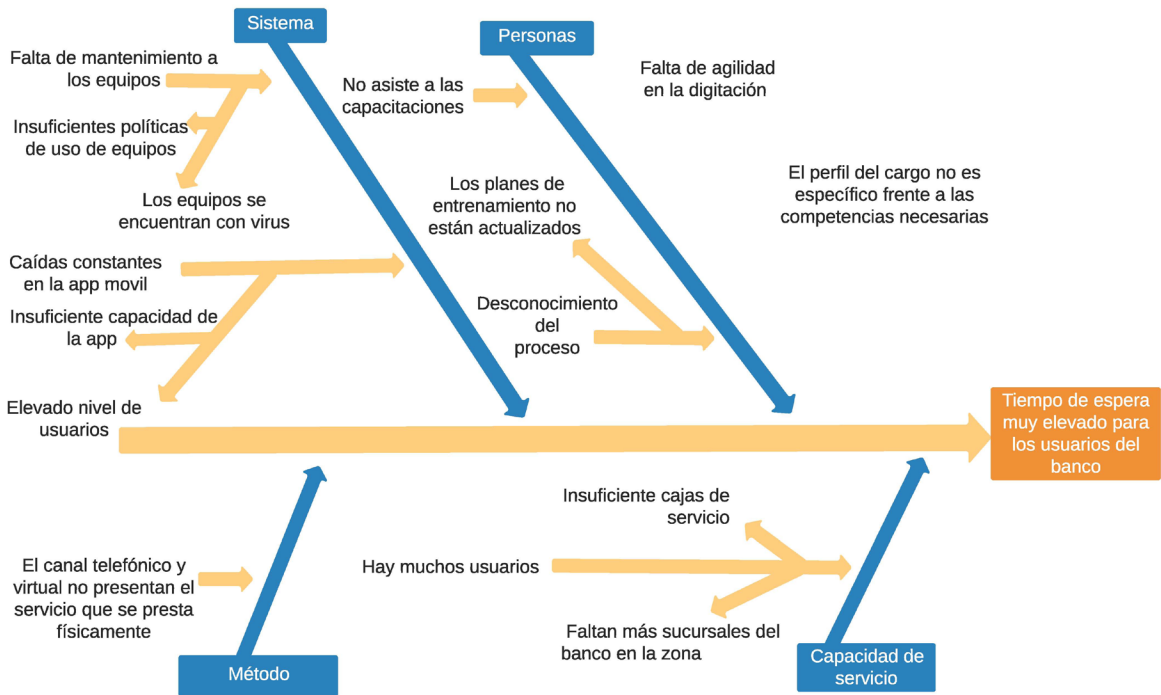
Sistema

Personas

Falta de mantenimiento a los equipos

Insuficientes políticas de uso de equipos

Los equipos se encuentran con virus

No asiste a las capacitaciones

Falta de agilidad en la digitación

Los planes de entrenamiento no están actualizados

El perfil del cargo no es específico frente a las competencias necesarias

Caídas constantes en la app movil

Insuficiente capacidad de la app

Desconocimiento del proceso

Elevado nivel de usuarios

Tiempo de espera muy elevado para los usuarios del banco

Insuficiente cajas de servicio

El canal telefónico y virtual no presentan el servicio que se presta físicamente

Hay muchos usuarios

Faltan más sucursales del banco en la zona

Método

Capacidad de servicio